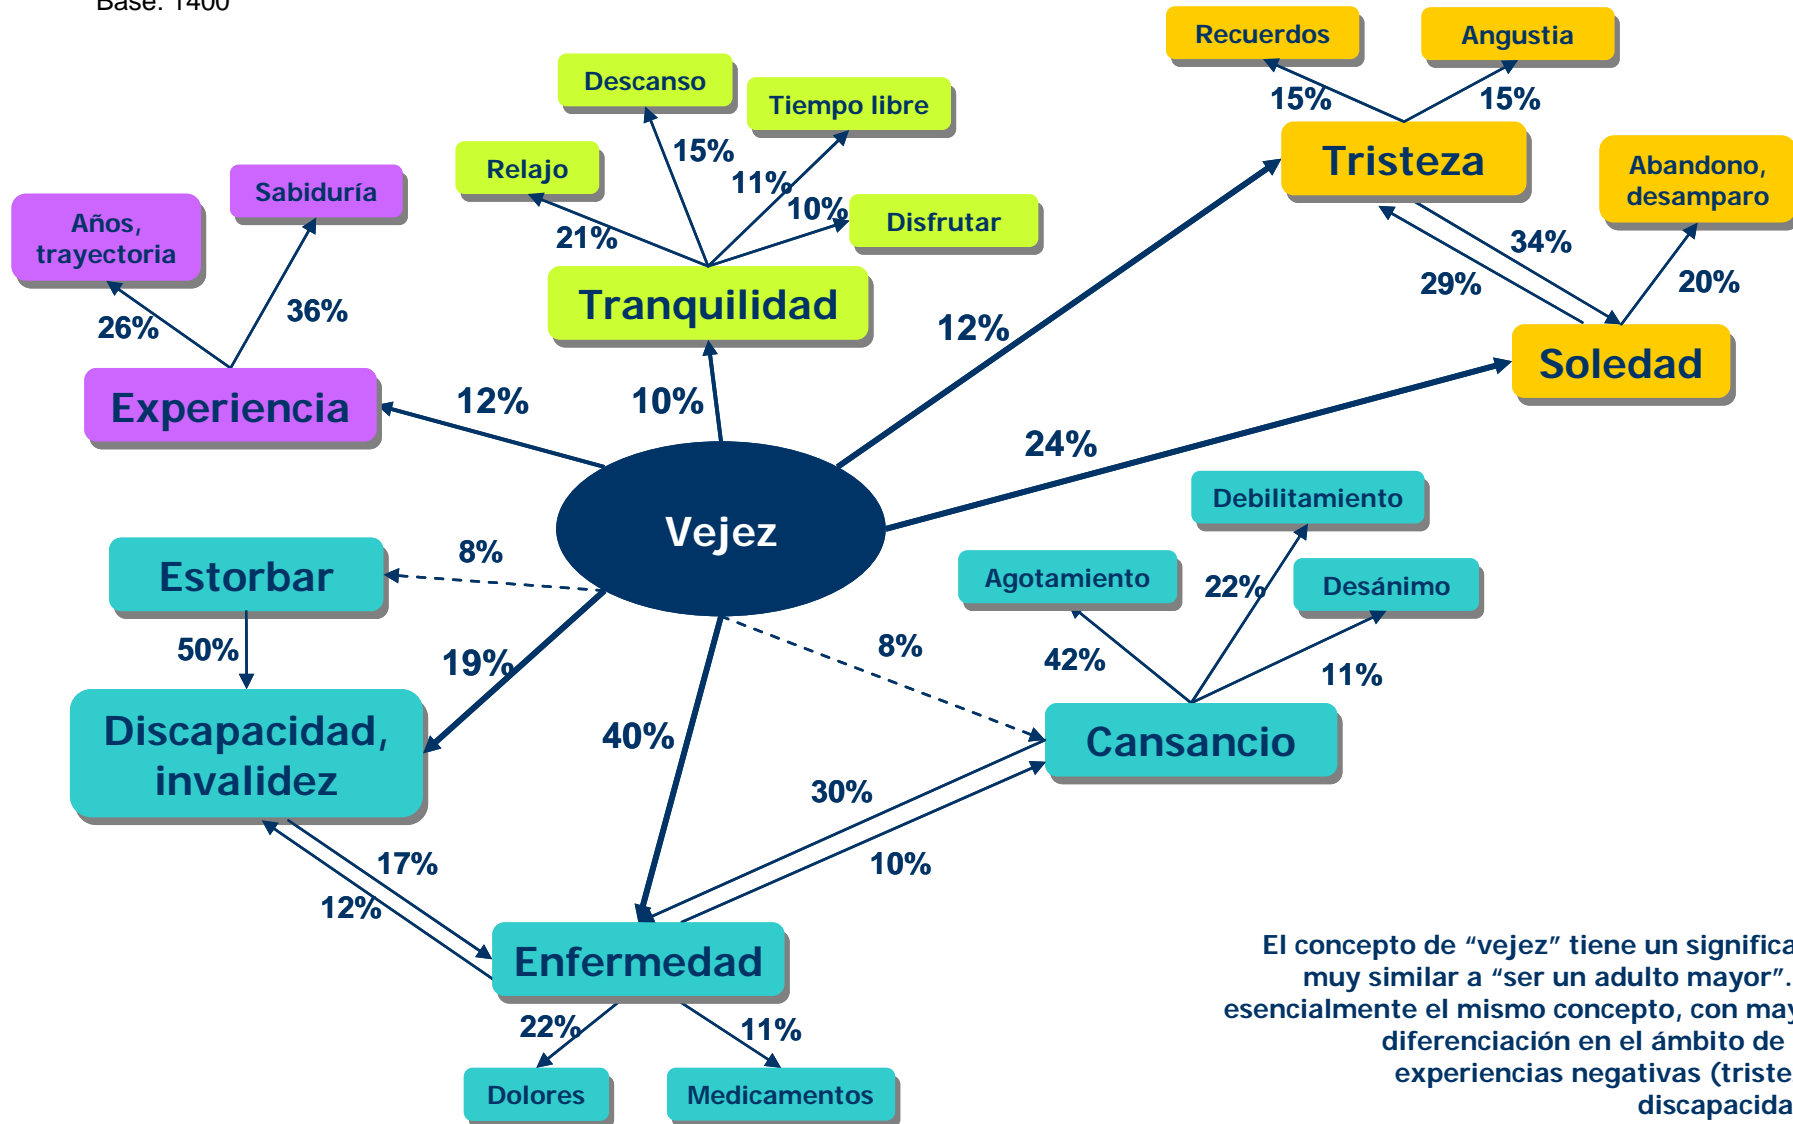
Base: 1400

Recuerdos
Angustia
15%
15%
Tristeza
Abandono, desamparo
34%
29%
20%
Soledad

Descanso
Tiempo libre
Relajo
15%
11%
10%
Disfrutar
21%
Tranquilidad

Sabiduría
Años, trayectoria
36%
26%
Experiencia

12%
10%
12%
24%

Vejez

Debilitamiento
Agotamiento
22%
Desánimo
Estorbar
8%
50%
19%
8%
42%
11%
Discapacidad, invalidez
40%
Cansancio
30%
17%
10%
12%
Enfermedad
22%
11%
Dolores
Medicamentos

El concepto de “vejez” tiene un significa
muy similar a “ser un adulto mayor”.
esencialmente el mismo concepto, con may
diferenciación en el ámbito de
experiencias negativas (triste
discapacida